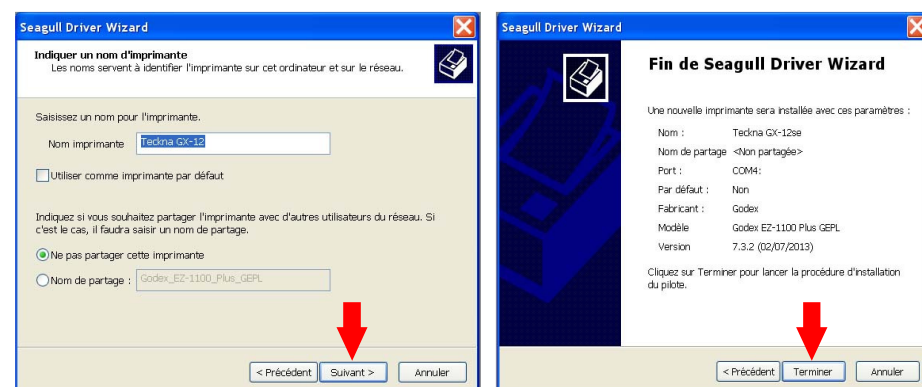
Seagull Driver Wizard

Indiquer un nom d'imprimante
Les noms servent à identifier l'imprimante sur cet ordinateur et sur le réseau.

Saisissez un nom pour l'imprimante.

Nom imprimante Teckna GX-12

Utiliser comme imprimante par défaut

Indiquez si vous souhaitez partager l'imprimante avec d'autres utilisateurs du réseau. Si c'est le cas, il faudra saisir un nom de partage.

Ne pas partager cette imprimante

Nom de partage : Godex_EZ-1100_Plus_GEPL

< Précédent Suivant > Annuler

Seagull Driver Wizard

Fin de Seagull Driver Wizard

Une nouvelle imprimante sera installée avec ces paramètres :

| | |
|---|---|
| Nom : | Teckna GX-12se |
| Nom de partage | <Non partagée> |
| Port : | COM4: |
| Par défaut : | Non |
| Fabricant : | Godex |
| Modèle | Godex EZ-1100 Plus GEPL |
| Version | 7.3.2 (02/07/2013) |

Cliquez sur Terminer pour lancer la procédure d'installation du pilote.

< Précédent Terminer Annuler